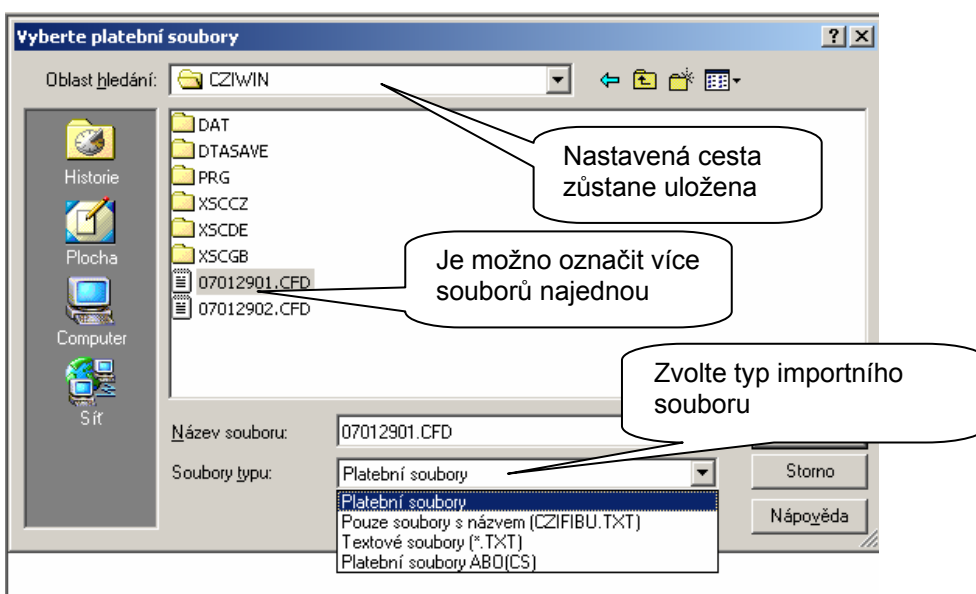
Vyberte platební soubory

?

Oblast hledání: CZIWIN

Historie

Plocha

Computer

Síť

DAT
DTASAVE
PRG
XSCCZ
XSCDE
XSCGB
07012901.CFD
07012902.CFD

Nastavená cesta zůstane uložena

Je možno označit více souborů najednou

Zvolte typ importního souboru

Název souboru: 07012901.CFD

Soubory typu: Platební soubory

Storno

Nápověda

Platební soubory
Pouze soubory s názvem (CZIFIBU.TXT)
Textové soubory (*.TXT)
Platební soubory ABO(CS)